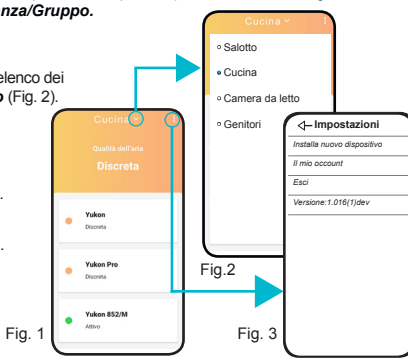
nza/Gruppo.

elenco dei
o (Fig. 2).

Cucina

Qualità dell'aria

Discreta

Yukon
Discreta

Yukon Pro
Discreta

Yukon 852/M
Attivo

Fig. 1

Cucina

Salotto

Cucina

Camera da letto

Genitori

Fig.2

Impostazioni

Installa nuovo dispositivo

Il mio occount

Esci

Versione:1.016(1)dev

Fig. 3